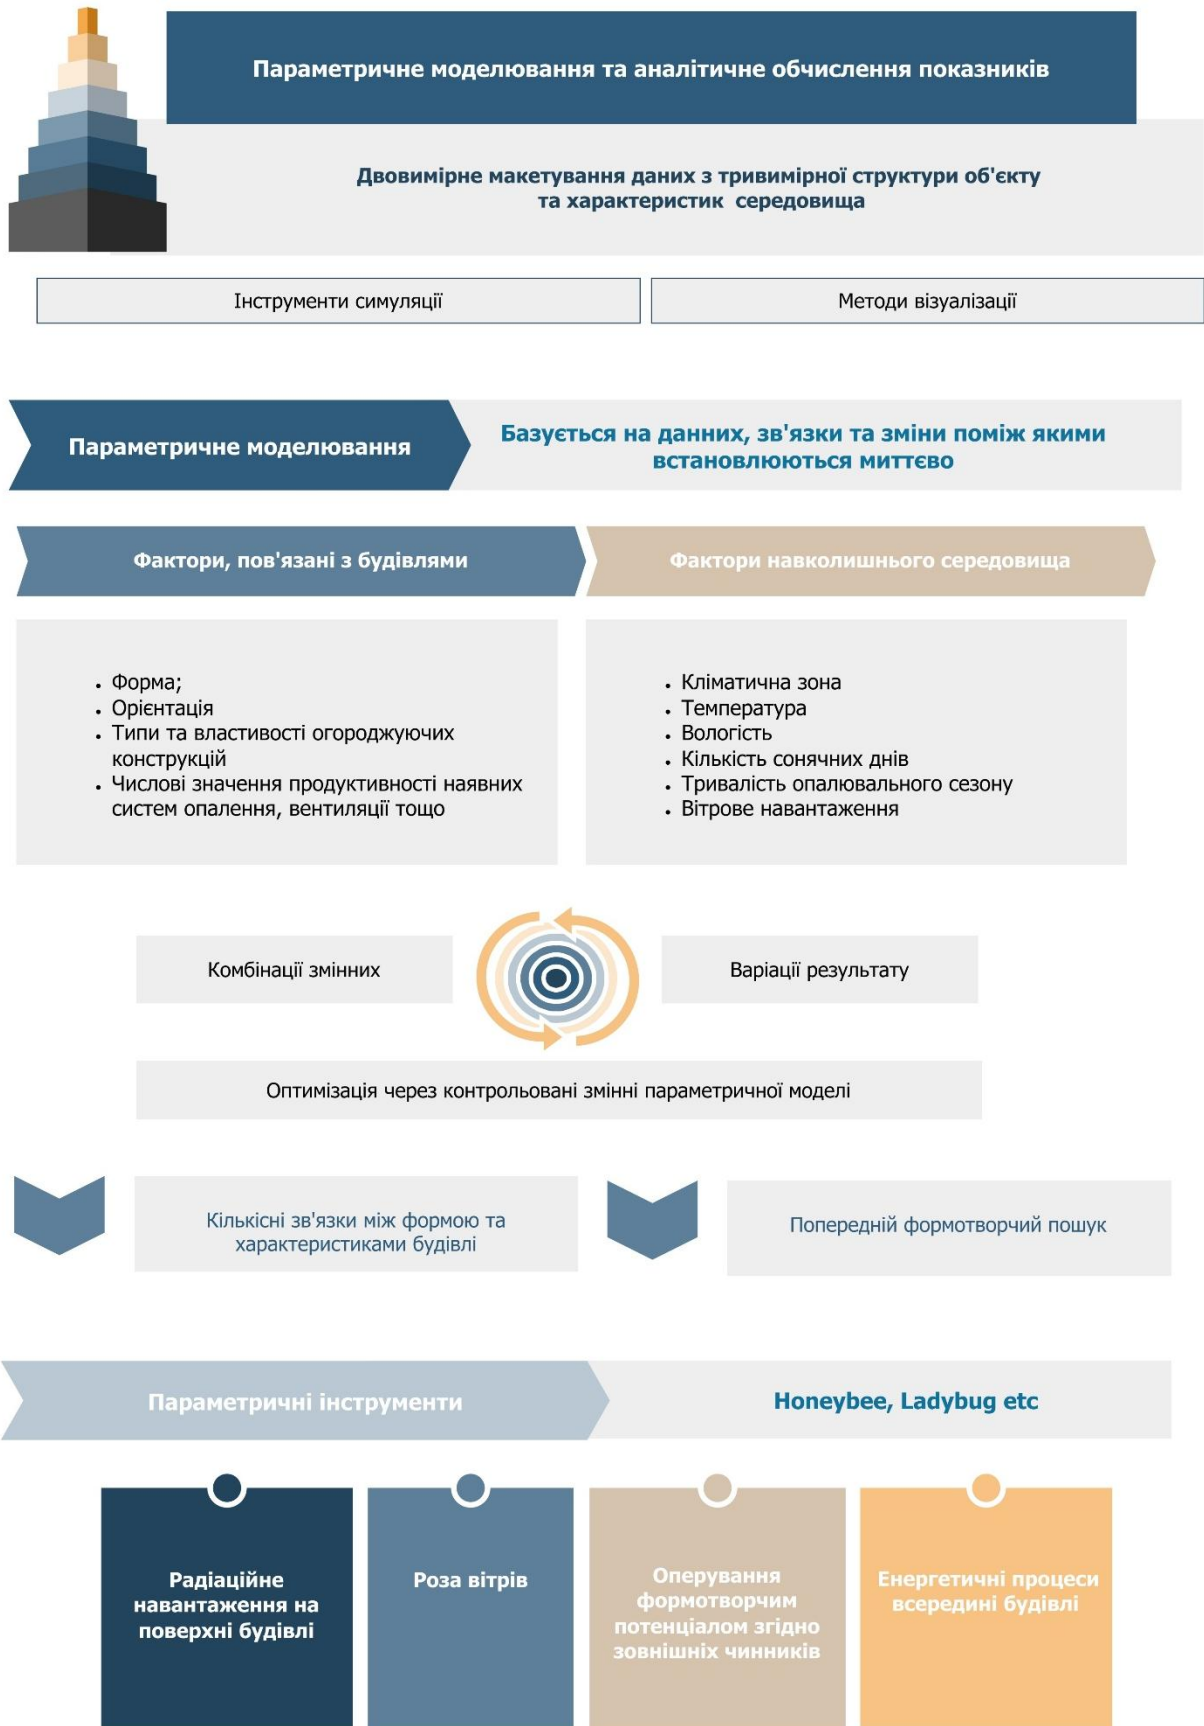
Параметричне моделювання та аналітичне обчислення показників

Двовимірне макетування даних з тривимірної структури об'єкту та характеристик середовища

Інструменти симуляції

Методи візуалізації

Параметричне моделювання

Базується на данних, зв'язки та зміни поміж якими встановлюються миттєво

Фактори, пов'язані з будівлями

Фактори навколишнього середовища

- Форма;
- Орієнтація
- Типи та властивості огороджуючих конструкцій
- Числові значення продуктивності наявних систем опалення, вентиляції тощо

- Кліматична зона
- Температура
- Вологість
- Кількість сонячних днів
- Тривалість опалювального сезону
- Вітрове навантаження

Комбінації змінних

Варіації результату

Оптимізація через контрольовані змінні параметричної моделі

Кількісні зв'язки між формою та характеристиками будівлі

Попередній формотворчий пошук

Параметричні інструменти

Honeybee, Ladybug etc

Радіаційне навантаження на поверхні будівлі

Роза вітрів

Оперування формотворчим потенціалом згідно зовнішніх чинників

Енергетичні процеси всередині будівлі